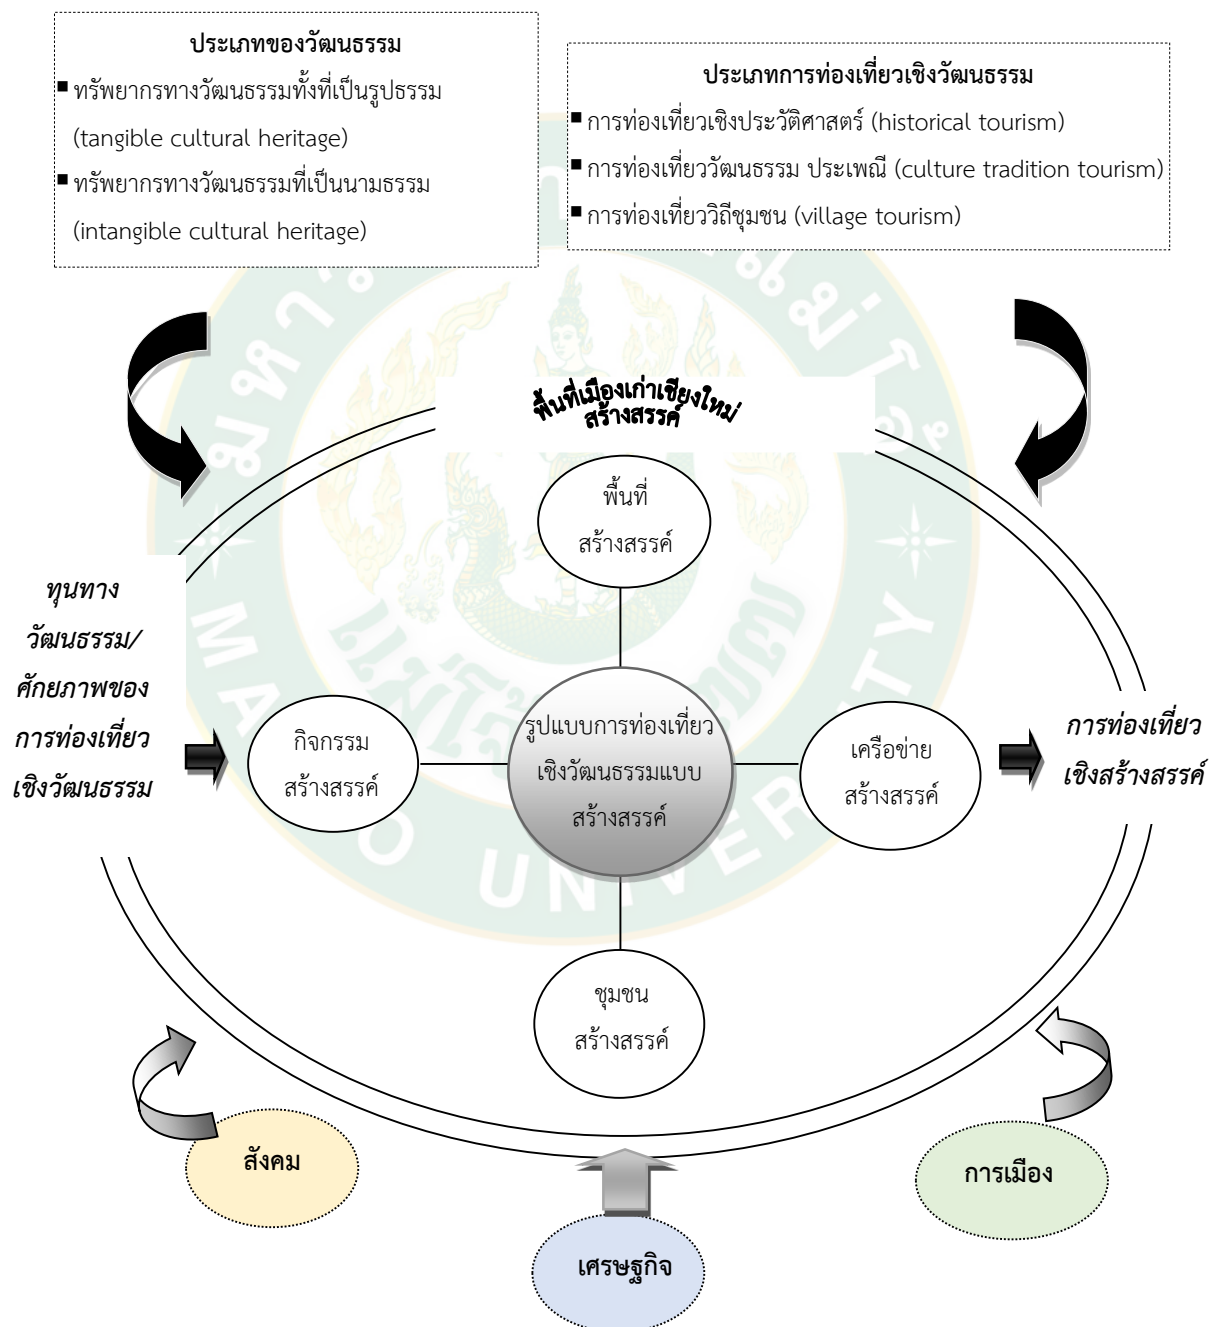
ประเภทของวัฒนธรรม

■ ทรัพยากรทางวัฒนธรรมทั้งที่เป็นรูปธรรม (tangible cultural heritage)

■ ทรัพยากรทางวัฒนธรรมที่เป็นนามธรรม (intangible cultural heritage)

ประเภทการท่องเที่ยวเชิงวัฒนธรรม

■ การท่องเที่ยวเชิงประวัติศาสตร์ (historical tourism)

■ การท่องเที่ยววัฒนธรรม ประเพณี (culture tradition tourism)

■ การท่องเที่ยววิถีชุมชน (village tourism)

พื้นที่เมืองเก่าเชียงใหม่สร้างสรรค์

พื้นที่สร้างสรรค์

ทุนทางวัฒนธรรม/ศักยภาพของการท่องเที่ยวเชิงวัฒนธรรม

กิจกรรมสร้างสรรค์

รูปแบบการท่องเที่ยวเชิงวัฒนธรรมแบบสร้างสรรค์

เครือข่ายสร้างสรรค์

การท่องเที่ยวเชิงสร้างสรรค์

ชุมชนสร้างสรรค์

สังคม

การเมือง

เศรษฐกิจ